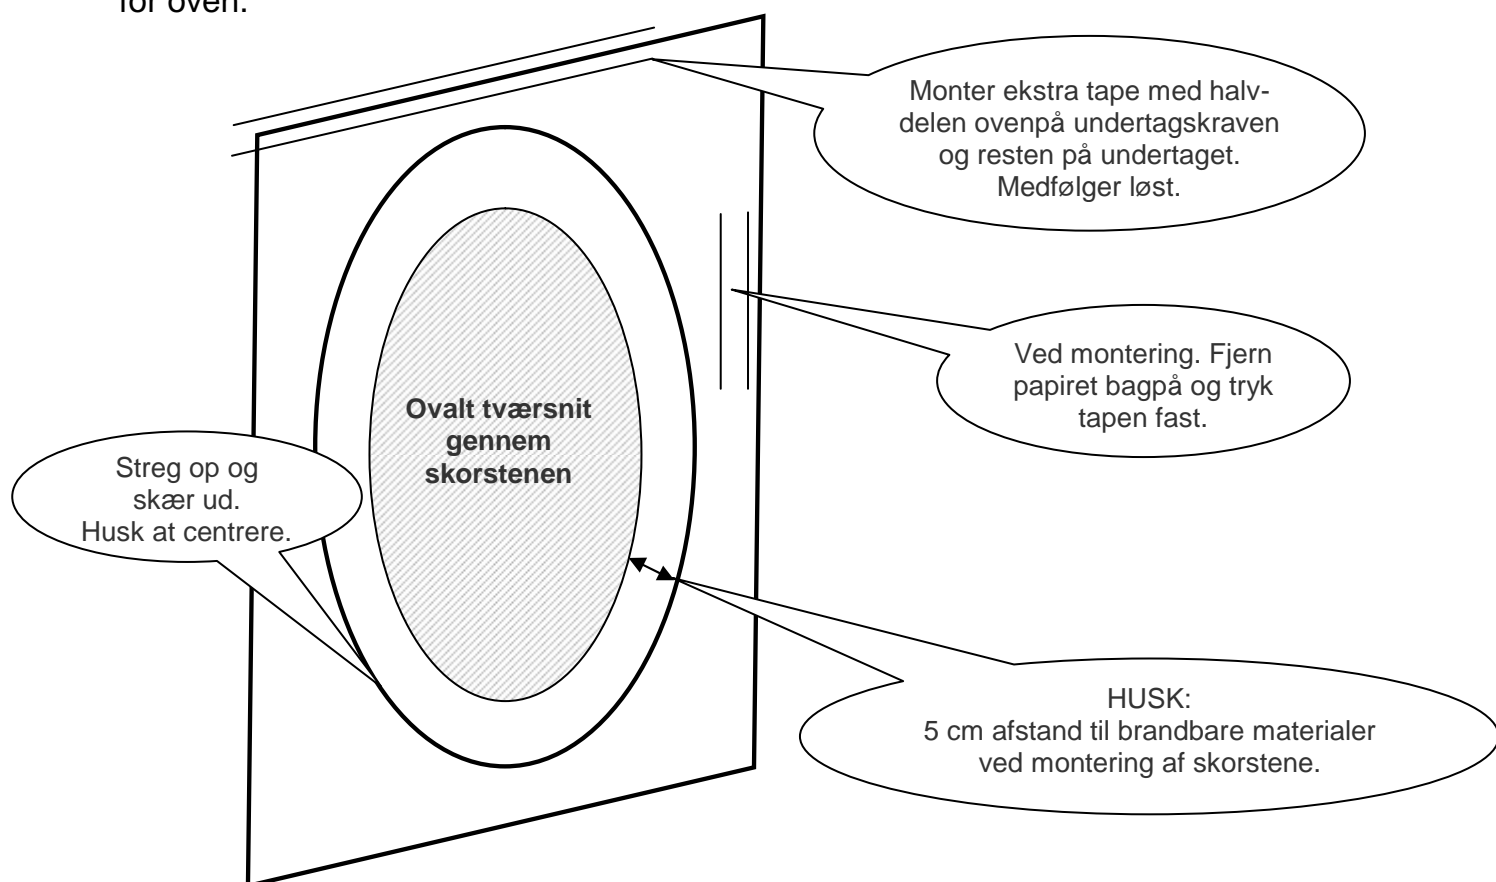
for oven.

Monter ekstra tape med halvdelen ovenpå undertagskraven og resten på undertaget. Medfølger løst.

Ved montering. Fjern papiret bagpå og tryk tapen fast.

Ovalt tværsnit gennem skorstenen

Streg op og skær ud. Husk at centrere.

HUSK:
5 cm afstand til brandbare materialer ved montering af skorstene.